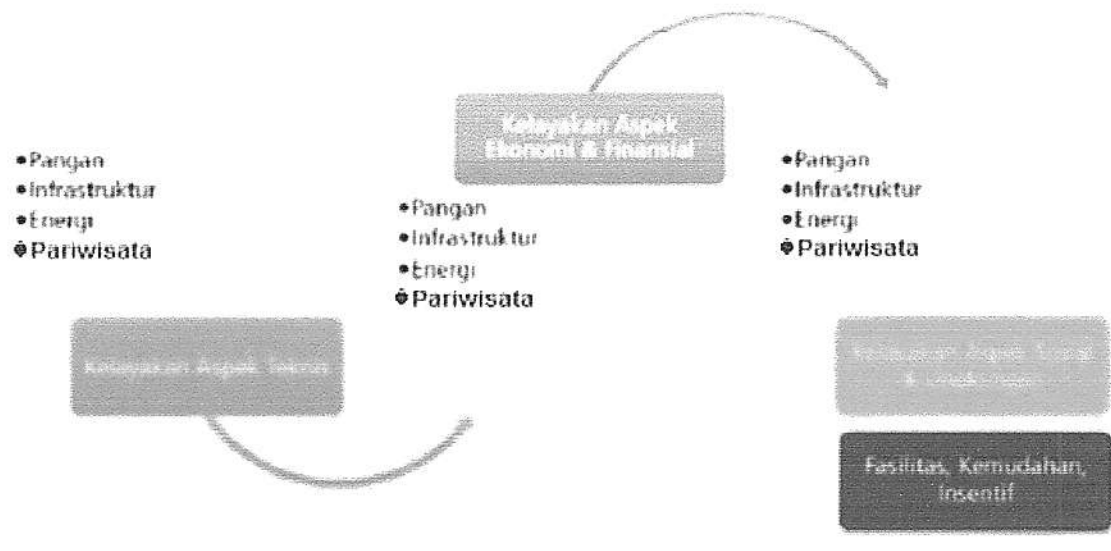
Kelayakan Aspek Ekonomi & Finansial

•Pangan
•Infrastruktur
•Energi
•Pariwisata

•Pangan
•Infrastruktur
•Energi
•Pariwisata

•Pangan
•Infrastruktur
•Energi
•Pariwisata

Kelayakan Aspek Teknis

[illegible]

Fasilitas, Kemudahan, Insentif